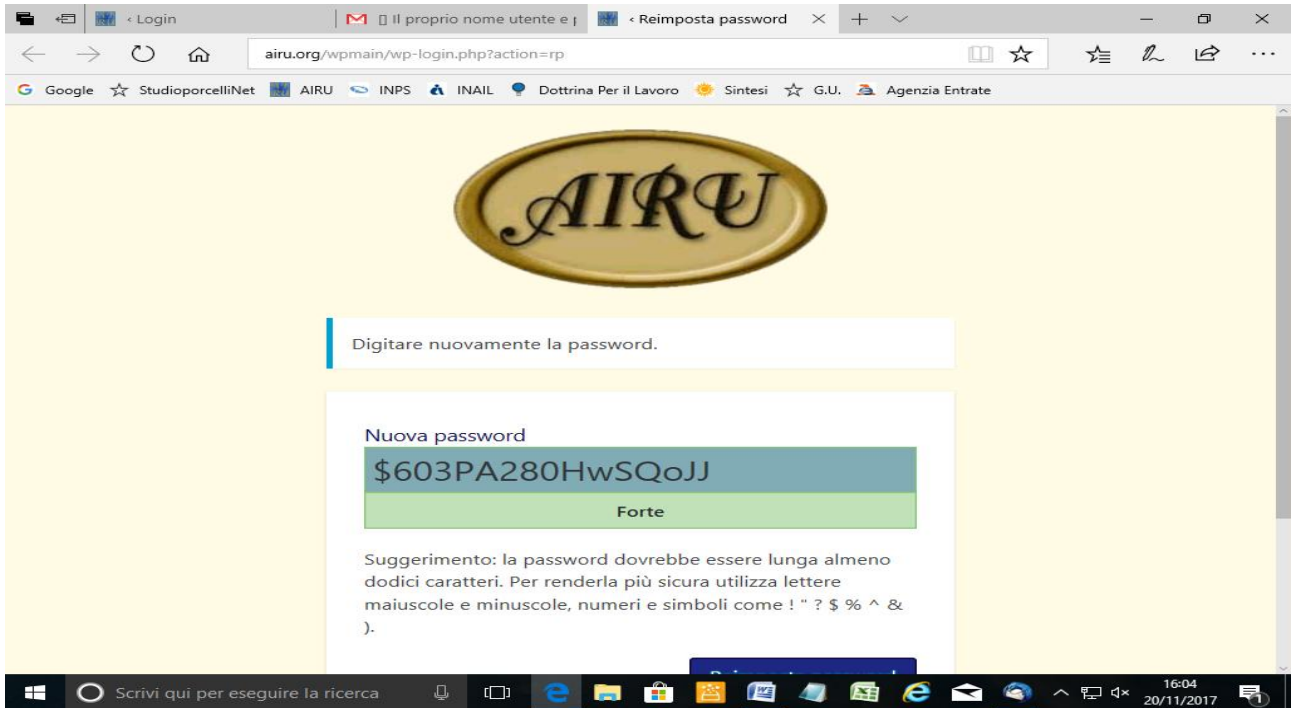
‹ Login
▯ Il proprio nome utente e ↑
‹ Reimposta password

airu.org/wpmain/wp-login.php?action=rp

Google StudioporcelliNet AIRU INPS INAIL Dottrina Per il Lavoro Sintesi G.U. Agenzia Entrate

AIRU

Digitare nuovamente la password.

Nuova password
$603PA280HwSQoJJ
Forte

Suggerimento: la password dovrebbe essere lunga almeno dodici caratteri. Per renderla più sicura utilizza lettere maiuscole e minuscole, numeri e simboli come ! " ? $ % ^ & ).

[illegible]

Scrivi qui per eseguire la ricerca

16:04
20/11/2017